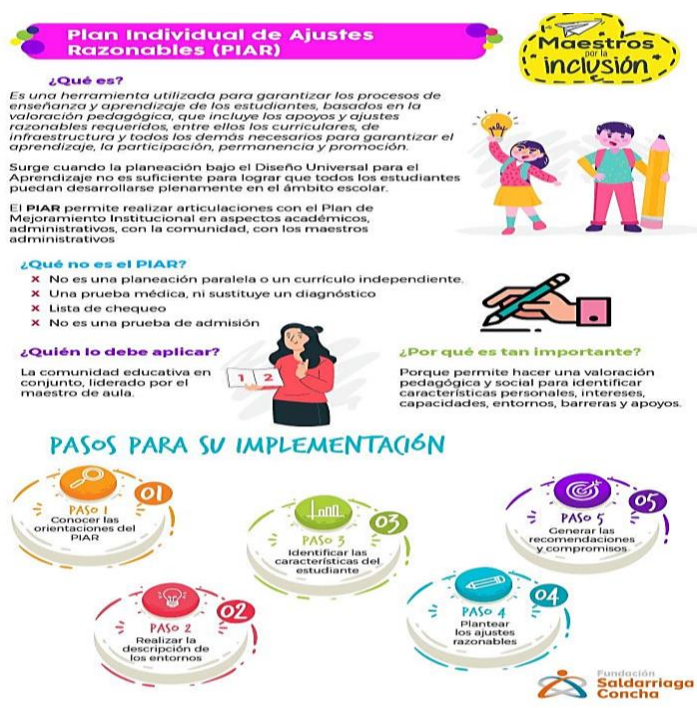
Plan Individual de Ajustes Razonables (PIAR)

Maestros por la inclusión

¿Qué es?

Es una herramienta utilizada para garantizar los procesos de enseñanza y aprendizaje de los estudiantes, basados en la valoración pedagógica, que incluye los apoyos y ajustes razonables requeridos, entre ellos los curriculares, de infraestructura y todos los demás necesarios para garantizar el aprendizaje, la participación, permanencia y promoción.

Surge cuando la planeación bajo el Diseño Universal para el Aprendizaje no es suficiente para lograr que todos los estudiantes puedan desarrollarse plenamente en el ámbito escolar.

El PIAR permite realizar articulaciones con el Plan de Mejoramiento Institucional en aspectos académicos, administrativos, con la comunidad, con los maestros administrativos

¿Qué no es el PIAR?

× No es una planeación paralela o un currículo independiente.
× Una prueba médica, ni sustituye un diagnóstico
× Lista de chequeo
× No es una prueba de admisión

¿Quién lo debe aplicar?

La comunidad educativa en conjunto, liderado por el maestro de aula.

1 2

¿Por qué es tan importante?

Porque permite hacer una valoración pedagógica y social para identificar características personales, intereses, capacidades, entornos, barreras y apoyos.

PASOS PARA SU IMPLEMENTACIÓN

01
PASO 1
Conocer las orientaciones del PIAR

02
PASO 2
Realizar la descripción de los entornos

03
PASO 3
Identificar las características del estudiante

04
PASO 4
Plantear los ajustes razonables

05
PASO 5
Generar las recomendaciones y compromisos

Fundación Saldarriaga Concha